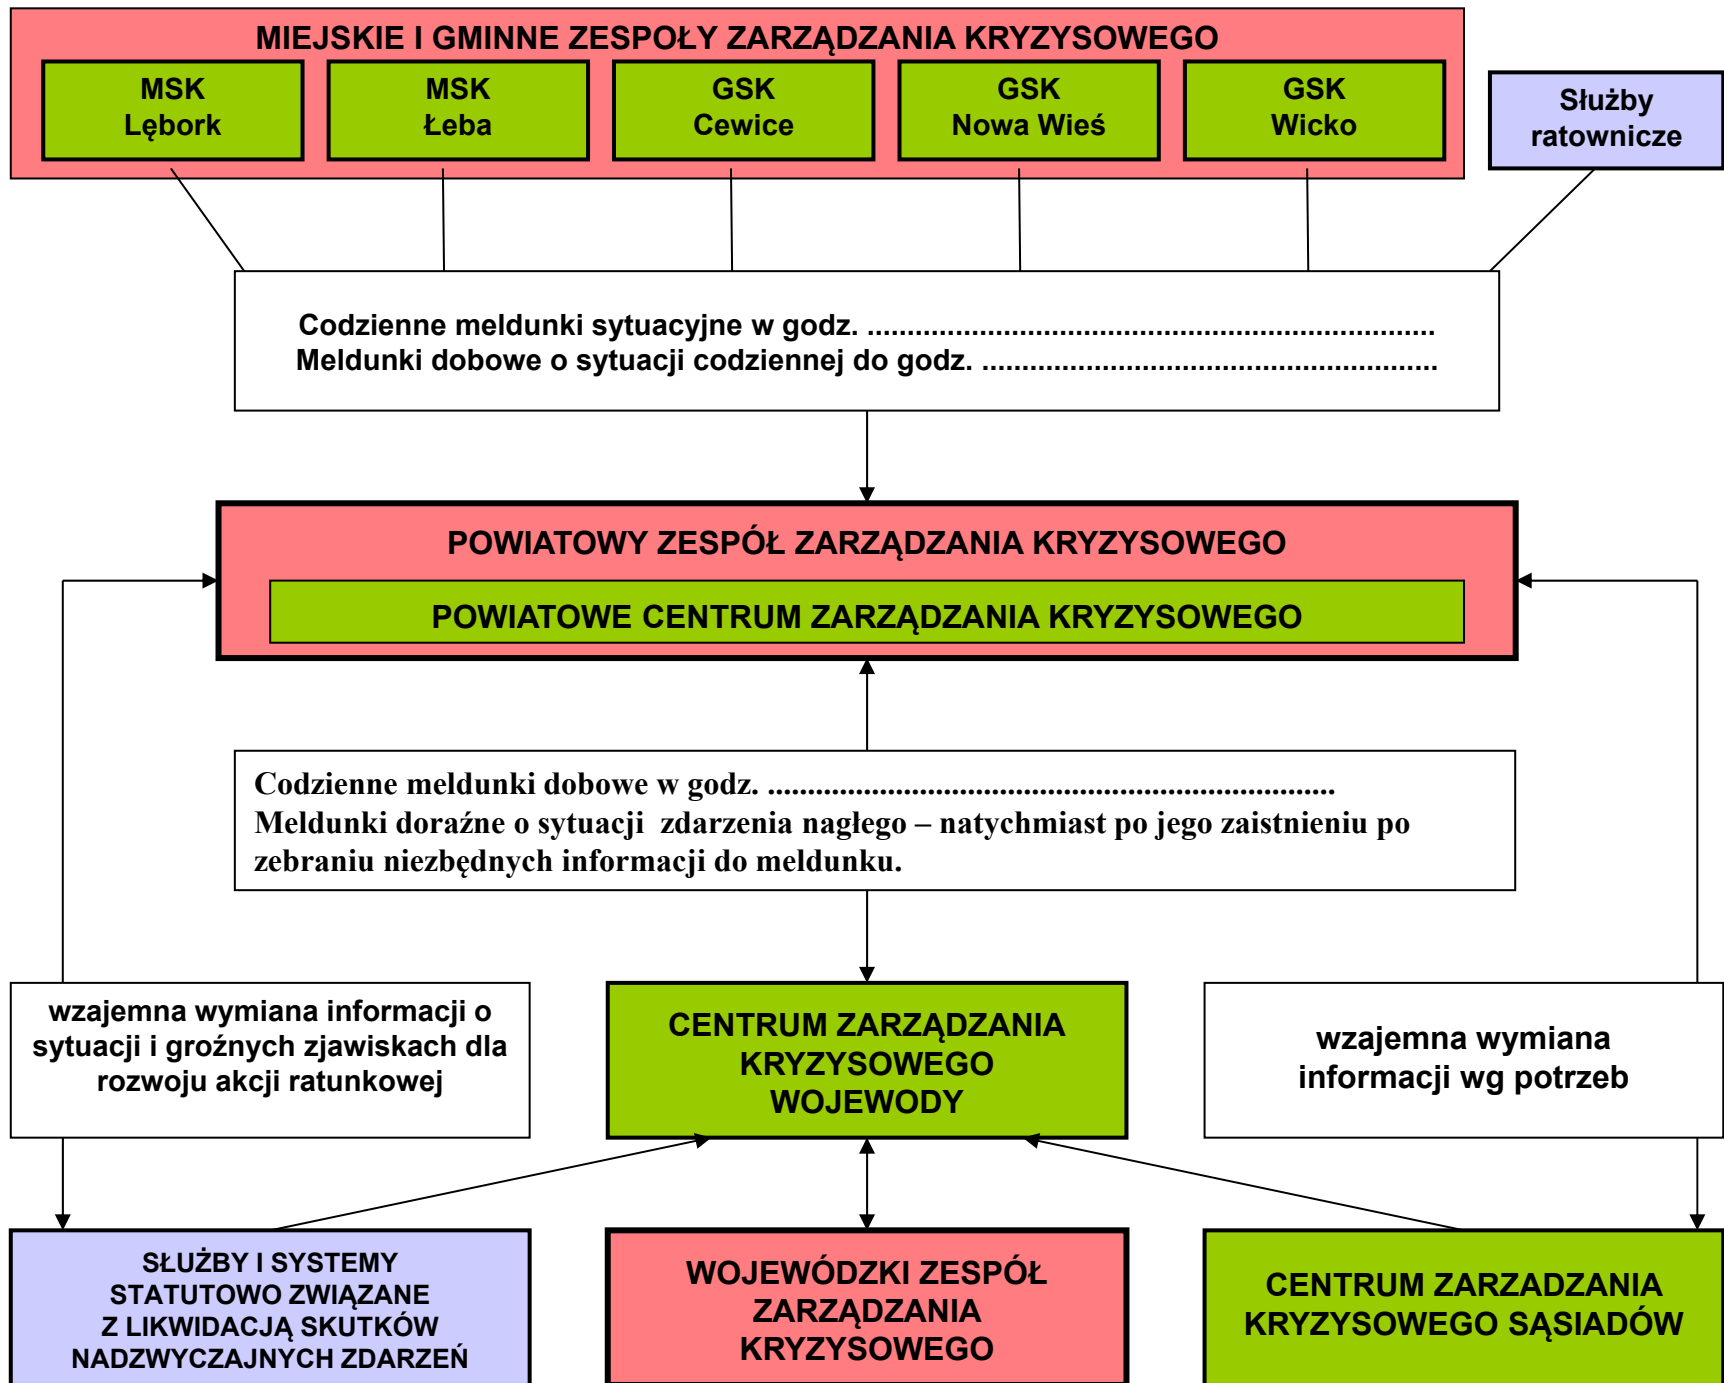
MIEJSKIE I GMINNE ZESPOŁY ZARZĄDZANIA KRYZYSOWEGO

MSK Lębork

MSK Łeba

GSK Cewice

GSK Nowa Wieś

GSK Wicko

Służby ratownicze

Codzienne meldunki sytuacyjne w godz. ........................................................................
Meldunki dobowe o sytuacji codziennej do godz. ......................................................

POWIATOWY ZESPÓŁ ZARZĄDZANIA KRYZYSOWEGO

POWIATOWE CENTRUM ZARZĄDZANIA KRYZYSOWEGO

Codzienne meldunki dobowe w godz. ...................................................................
Meldunki doraźne o sytuacji zdarzenia nagłego – natychmiast po jego zaistnieniu po zebraniu niezbędnych informacji do meldunku.

wzajemna wymiana informacji o sytuacji i groźnych zjawiskach dla rozwoju akcji ratunkowej

CENTRUM ZARZĄDZANIA KRYZYSOWEGO WOJEWODY

wzajemna wymiana informacji wg potrzeb

SŁUŻBY I SYSTEMY STATUTOWO ZWIĄZANE Z LIKWIDACJĄ SKUTKÓW NADZWYCZAJNYCH ZDARZEŃ

WOJEWÓDZKI ZESPÓŁ ZARZĄDZANIA KRYZYSOWEGO

CENTRUM ZARZADZANIA KRYZYSOWEGO SĄSIADÓW